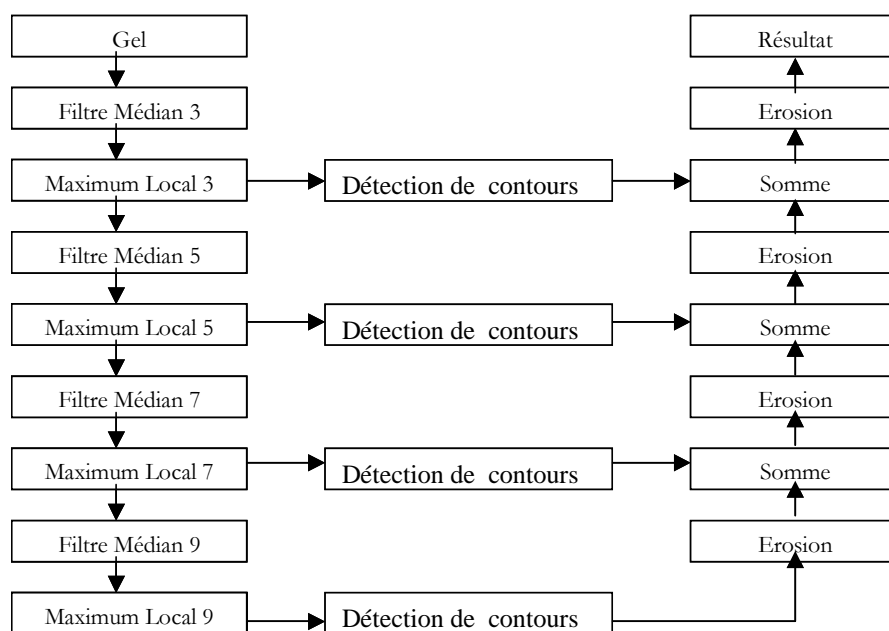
Gel

Filtre Médian 3

Maximum Local 3

Filtre Médian 5

Maximum Local 5

Filtre Médian 7

Maximum Local 7

Filtre Médian 9

Maximum Local 9

Détection de contours

Détection de contours

Détection de contours

Détection de contours

Résultat

Erosion

Somme

Erosion

Somme

Erosion

Somme

Erosion